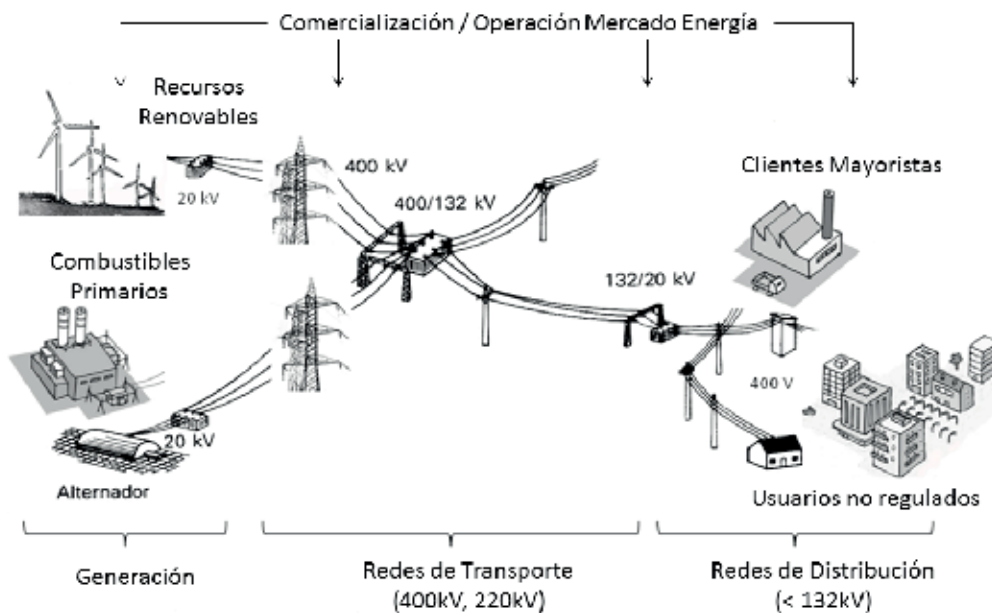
Comercialización / Operación Mercado Energía

Recursos Renovables

20 kV

400 kV

400/132 kV

Clientes Mayoristas

Combustibles Primarios

132/20 kV

400 V

20 kV

Alternador

Usuarios no regulados

Generación

Redes de Transporte (400kV, 220kV)

Redes de Distribución (< 132kV)